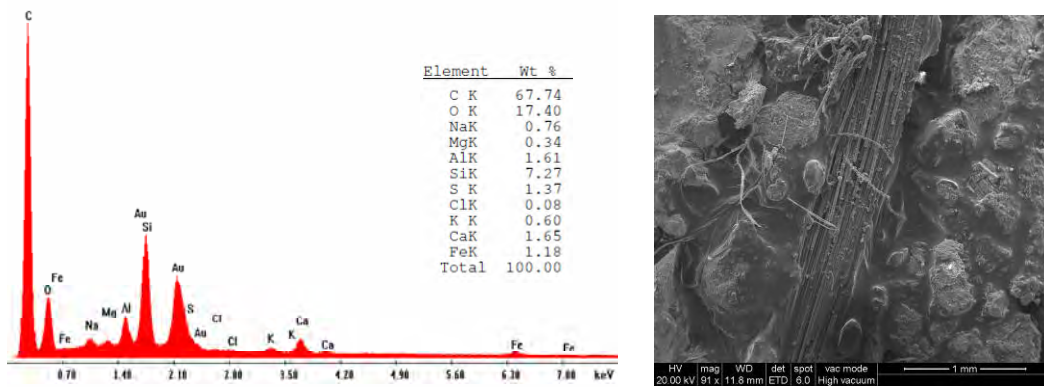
C

| Element | Wt % |
|---|---|
| C K | 67.74 |
| O K | 17.40 |
| NaK | 0.76 |
| MgK | 0.34 |
| AlK | 1.61 |
| SiK | 7.27 |
| S K | 1.37 |
| ClK | 0.08 |
| K K | 0.60 |
| CaK | 1.65 |
| FeK | 1.18 |
| Total | 100.00 |

Fe
O
Fe
Na
Mg
Al
Au
Si
Au
S
Au
Cl
Cl
K
K
Ca
Ca
Fe
Fe

0.70 1.40 2.10 2.80 3.50 4.20 4.90 5.60 6.30 7.00 keV

| HV | mag | WD | det | spot | vac mode |
|---|---|---|---|---|---|
| 20.00 kV | 91 x | 11.8 mm | ETD | 6.0 | High vacuum |

1 mm